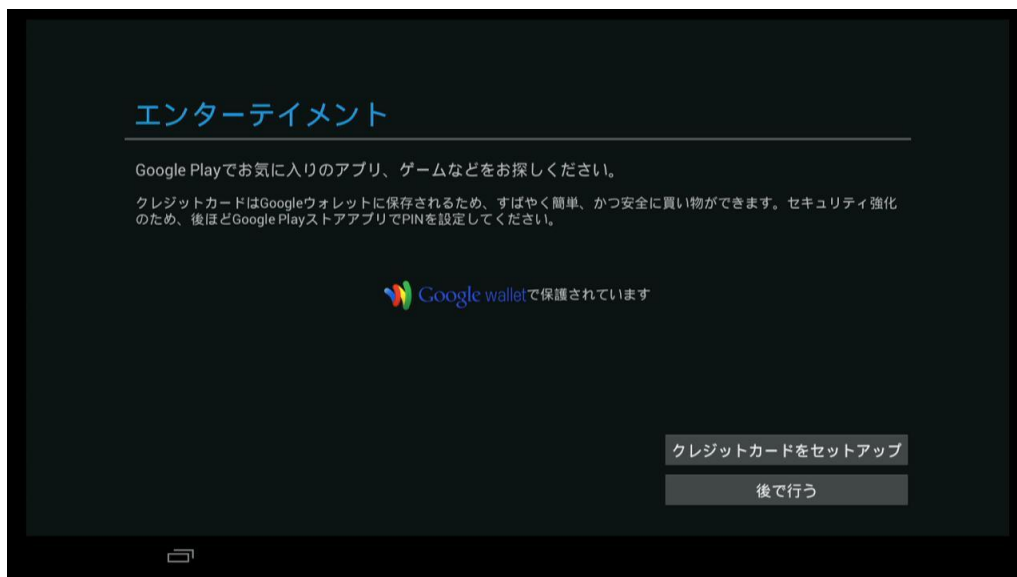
エンターテイメント

Google Playでお気に入りのアプリ、ゲームなどをお探しください。

クレジットカードはGoogleウォレットに保存されるため、すばやく簡単、かつ安全に買い物ができます。セキュリティ強化のため、後ほどGoogle PlayストアアプリでPINを設定してください。

Google walletで保護されています

クレジットカードをセットアップ

後で行う